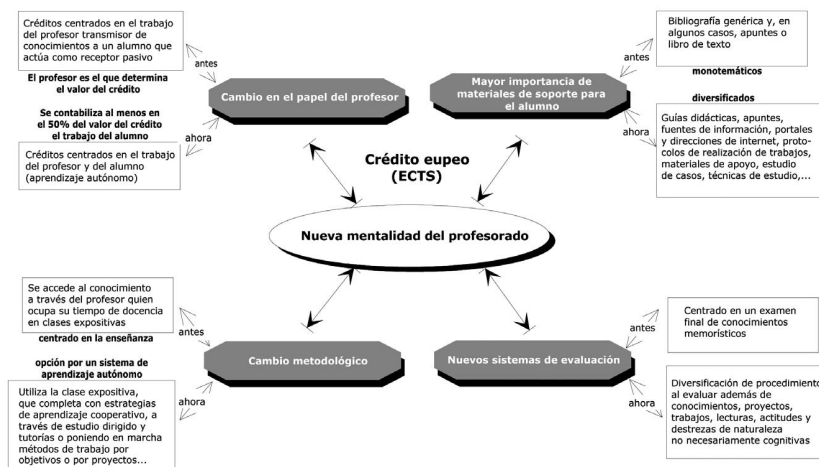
Créditos centrados en el trabajo del profesor transmisor de conocimientos a un alumno que actúa como receptor pasivo

antes

El profesor es el que determina el valor del crédito

Se contabiliza al menos en el 50% del valor del crédito el trabajo del alumno

Cambio en el papel del profesor

ahora

Créditos centrados en el trabajo del profesor y del alumno (aprendizaje autónomo)

Bibliografía genérica y, en algunos casos, apuntes o libro de texto

antes

monotemáticos

Mayor importancia de materiales de soporte para el alumno

diversificados

ahora

Guías didácticas, apuntes, fuentes de información, portales y direcciones de internet, protocolos de realización de trabajos, materiales de apoyo, estudio de casos, técnicas de estudio,...

Crédito eupeo (ECTS)

Nueva mentalidad del profesorado

Se accede al conocimiento a través del profesor quien ocupa su tiempo de docencia en clases expositivas

antes

centrado en la enseñanza

opción por un sistema de aprendizaje autónomo

Cambio metodológico

ahora

Utiliza la clase expositiva, que completa con estrategias de aprendizaje cooperativo, a través de estudio dirigido y tutorías o poniendo en marcha métodos de trabajo por objetivos o por proyectos...

Centrado en un examen final de conocimientos memorísticos

antes

Nuevos sistemas de evaluación

ahora

Diversificación de procedimiento al evaluar además de conocimientos, proyectos, trabajos, lecturas, actitudes y destrezas de naturaleza no necesariamente cognitivas